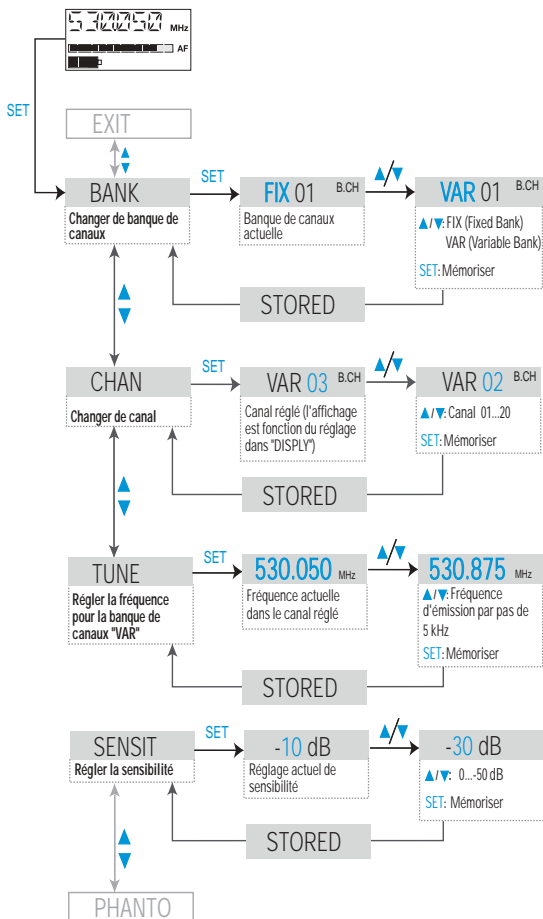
530.050 MHz
AF

SET

EXIT

BANK
Changer de banque de canaux

SET

FIX 01 B.CH
Banque de canaux actuelle

▲/▼

VAR 01 B.CH
▲/▼: FIX (Fixed Bank)
VAR (Variable Bank)
SET: Mémoriser

STORED

CHAN
Changer de canal

SET

VAR 03 B.CH
Canal réglé (l'affichage est fonction du réglage dans "DISPLY")

▲/▼

VAR 02 B.CH
▲/▼: Canal 01...20
SET: Mémoriser

STORED

TUNE
Régler la fréquence pour la banque de canaux "VAR"

SET

530.050 MHz
Fréquence actuelle dans le canal réglé

▲/▼

530.875 MHz
▲/▼: Fréquence d'émission par pas de 5 kHz
SET: Mémoriser

STORED

SENSIT
Régler la sensibilité

SET

-10 dB
Réglage actuel de sensibilité

▲/▼

-30 dB
▲/▼: 0...-50 dB
SET: Mémoriser

STORED

PHANTO